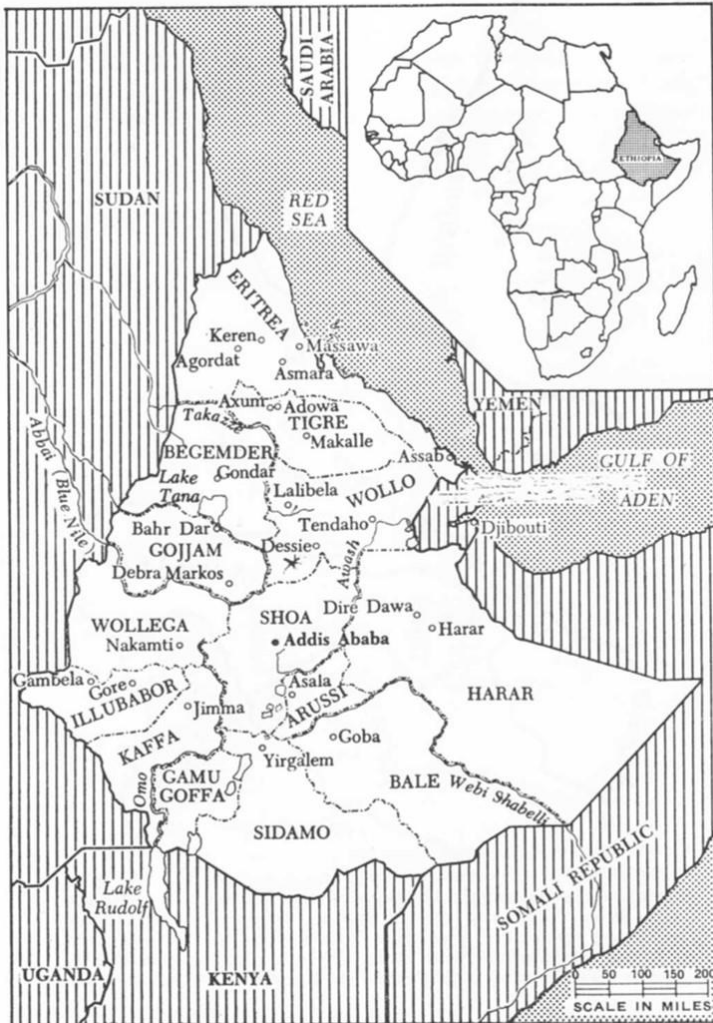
SAUDI ARABIA

ETHIOPIA

SUDAN

RED SEA

ERITREA

Keren
Massawa
Agordat
Asmara
Axum
Adowa
Taka
TIGRE
Makalle
BEGEMDER
Gondar
Lake Tana
Lalibela
Assab
WOLLO
YEMEN
GULF OF ADEN
Abbai (Blue Nile)
Bahr Dar
Tendaho
Djibouti
GOJJAM
Dessie
Debra Markos
Awash
WOLLEGA
SHOA
Dire Dawa
Nakamti
Harar
Addis Ababa
Gambela
Gore
Asala
HARAR
ILLUBABOR
Jimma
ARUSSI
Goba
KAFFA
Yirgalem
GAMU GOFFA
Omo
BALE
Webi Shabelli
SIDAMO
SOMALI REPUBLIC
Lake Rudolf
UGANDA
KENYA
0 50 100 150 200
SCALE IN MILES